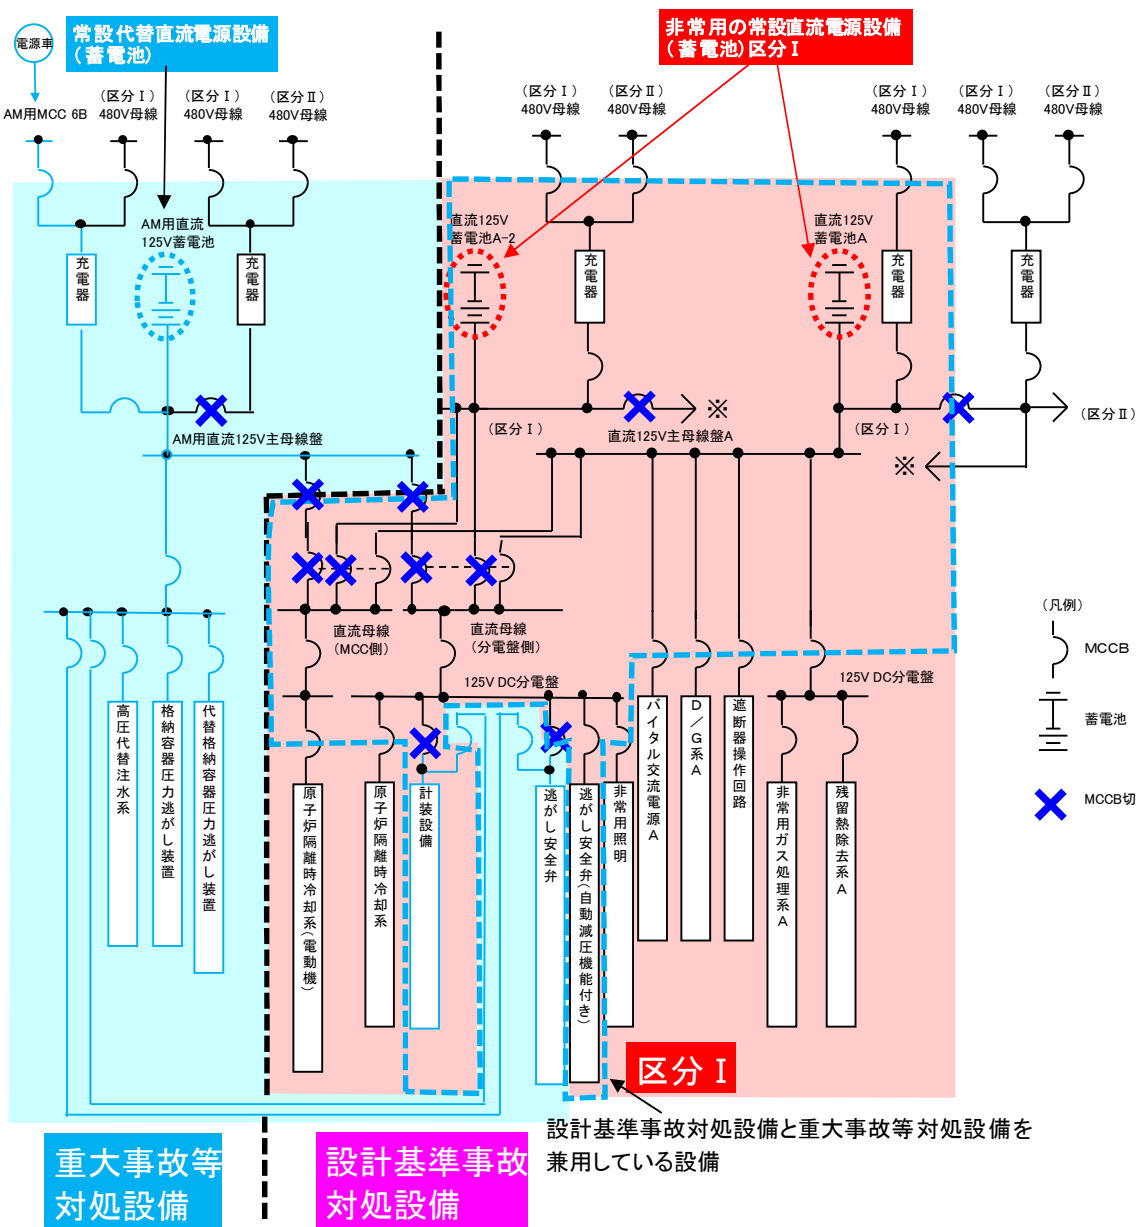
電源車

常設代替直流電源設備（蓄電池）

非常用の常設直流電源設備（蓄電池）区分Ⅰ

AM用MCC 6B

（区分Ⅰ）480V母線

（区分Ⅰ）480V母線

（区分Ⅱ）480V母線

（区分Ⅰ）480V母線

（区分Ⅱ）480V母線

（区分Ⅰ）480V母線

（区分Ⅰ）480V母線

（区分Ⅱ）480V母線

AM用直流125V蓄電池

直流125V蓄電池A-2

直流125V蓄電池A

充電器

充電器

充電器

充電器

充電器

※

（区分Ⅱ）

（区分Ⅰ）

直流125V主母線盤A

（区分Ⅰ）

※

AM用直流125V主母線盤

直流母線（MCC側）

直流母線（分電盤側）

125V DC分電盤

125V DC分電盤

（凡例）

MCCB

蓄電池

MCCB切

高圧代替注水系

格納容器圧力逃がし装置

代替格納容器圧力逃がし装置

原子炉隔離時冷却系（電動機）

原子炉隔離時冷却系

計装設備

逃がし安全弁

逃がし安全弁（自動減圧機能付き）

非常用照明

バイタル交流電源A

D／G系A

遮断器操作回路

非常用ガス処理系A

残留熱除去系A

区分Ⅰ

設計基準事故対処設備と重大事故等対処設備を兼用している設備

重大事故等対処設備

設計基準事故対処設備